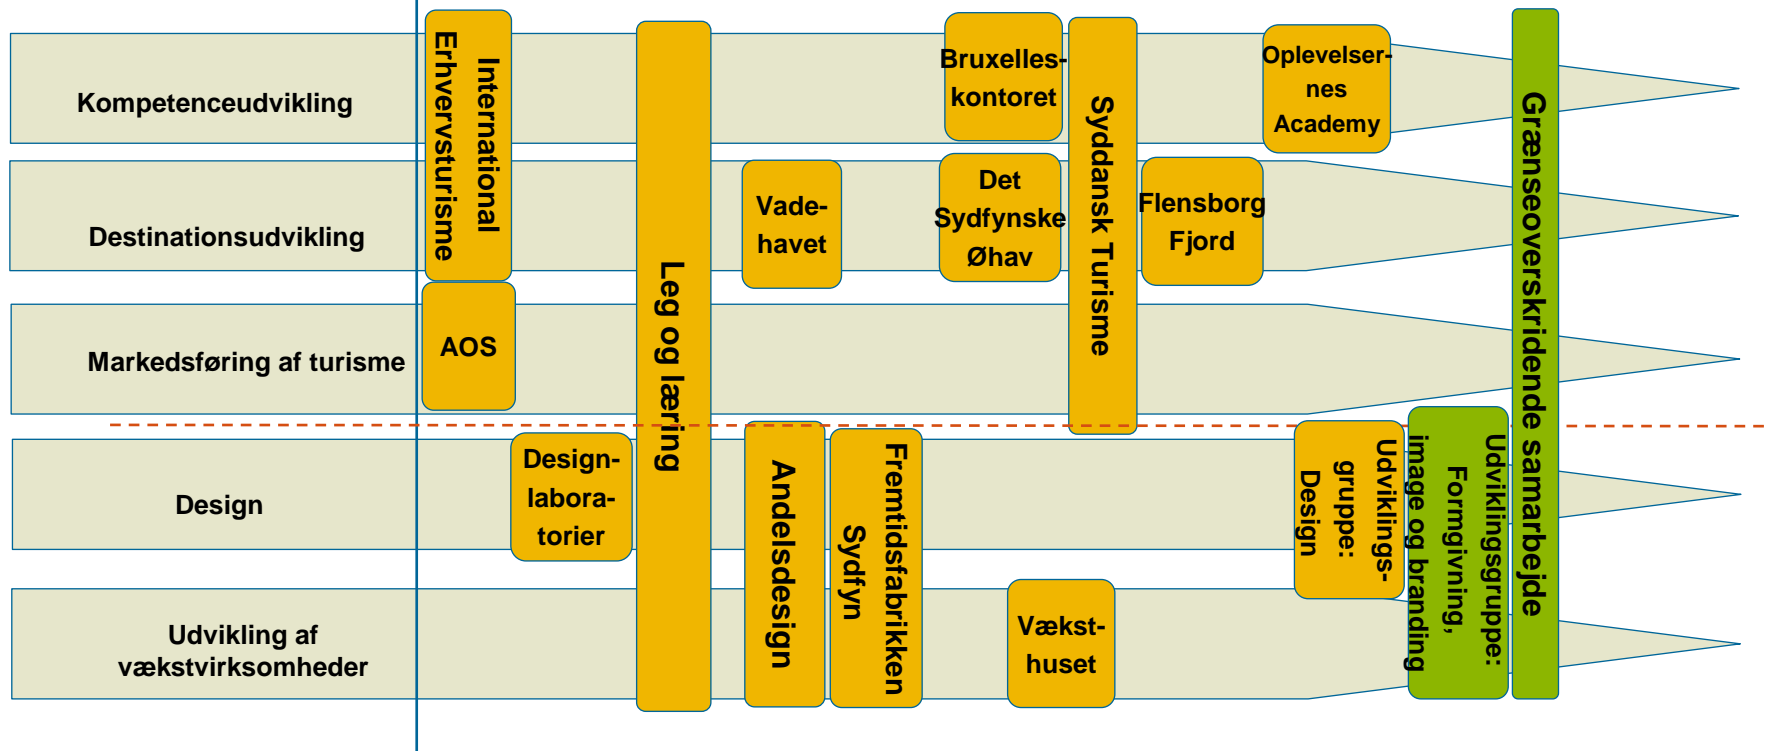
Kompetenceudvikling

Destinationsudvikling

Markedsføring af turisme

Design

Udvikling af vækstvirksomheder

International Erhvervsturisme

AOS

Design-laboratorier

Leg og læring

Vadehavet

Andelsdesign

Fremtidsfabrikken Sydfyn

Bruxelles-kontoret

Det Sydfynske Øhav

Vækst-huset

Syddansk Turisme

Flensborg Fjord

Oplevelsernes Academy

Udviklings-gruppe: Design

Udviklingsgruppe: Formgivning, image og branding

Grænseoverskridende samarbejde